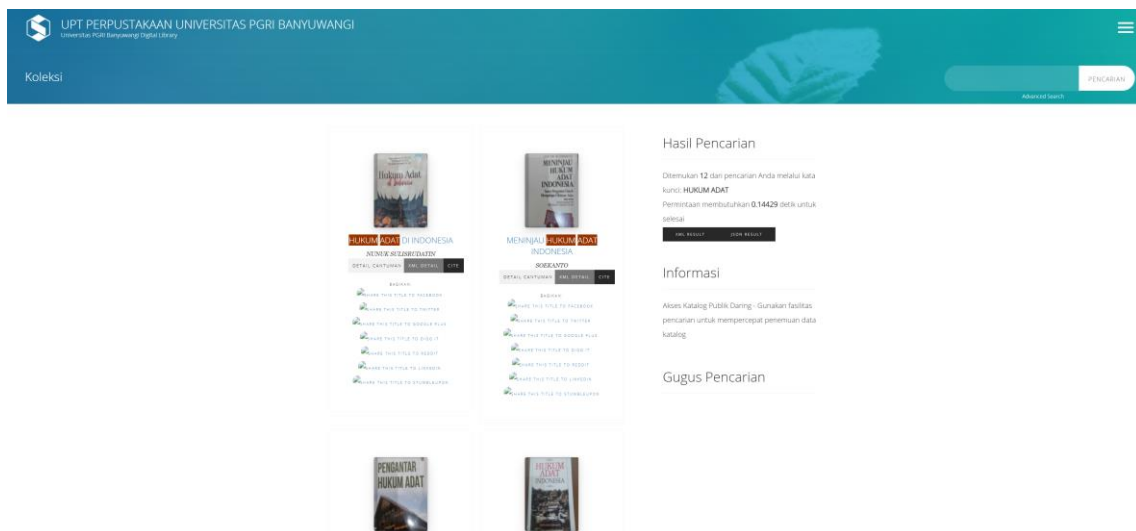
UPT PERPUSTAKAAN UNIVERSITAS PGRI BANYUWANGI
Universitas PGRI Banyuwangi Digital Library

Koleksi

PENCARIAN
Advanced Search

Hukum Adat di Indonesia

HUKUM ADAT DI INDONESIA
NUNUK SULISRUDATIN
DETAIL CANTUMAN XML DETAIL CITE

BAGIKAN
SHARE THIS TITLE TO FACEBOOK
SHARE THIS TITLE TO TWITTER
SHARE THIS TITLE TO GOOGLE PLUS
SHARE THIS TITLE TO DIGG IT
SHARE THIS TITLE TO REDDIT
SHARE THIS TITLE TO LINKEDIN
SHARE THIS TITLE TO STUMBLEUPON

MENINJAU HUKUM ADAT INDONESIA

MENINJAU HUKUM ADAT INDONESIA
SOEKANTO
DETAIL CANTUMAN XML DETAIL CITE

BAGIKAN
SHARE THIS TITLE TO FACEBOOK
SHARE THIS TITLE TO TWITTER
SHARE THIS TITLE TO GOOGLE PLUS
SHARE THIS TITLE TO DIGG IT
SHARE THIS TITLE TO REDDIT
SHARE THIS TITLE TO LINKEDIN
SHARE THIS TITLE TO STUMBLEUPON

Hasil Pencarian

Ditemukan 12 dari pencarian Anda melalui kata kunci: HUKUM ADAT
Permintaan membutuhkan 0.14429 detik untuk selesai

XML RESULT JSON RESULT

Informasi

Akses Katalog Publik Daring - Gunakan fasilitas pencarian untuk mempercepat penemuan data katalog

Gugus Pencarian

PENGANTAR HUKUM ADAT

HUKUM ADAT INDONESIA